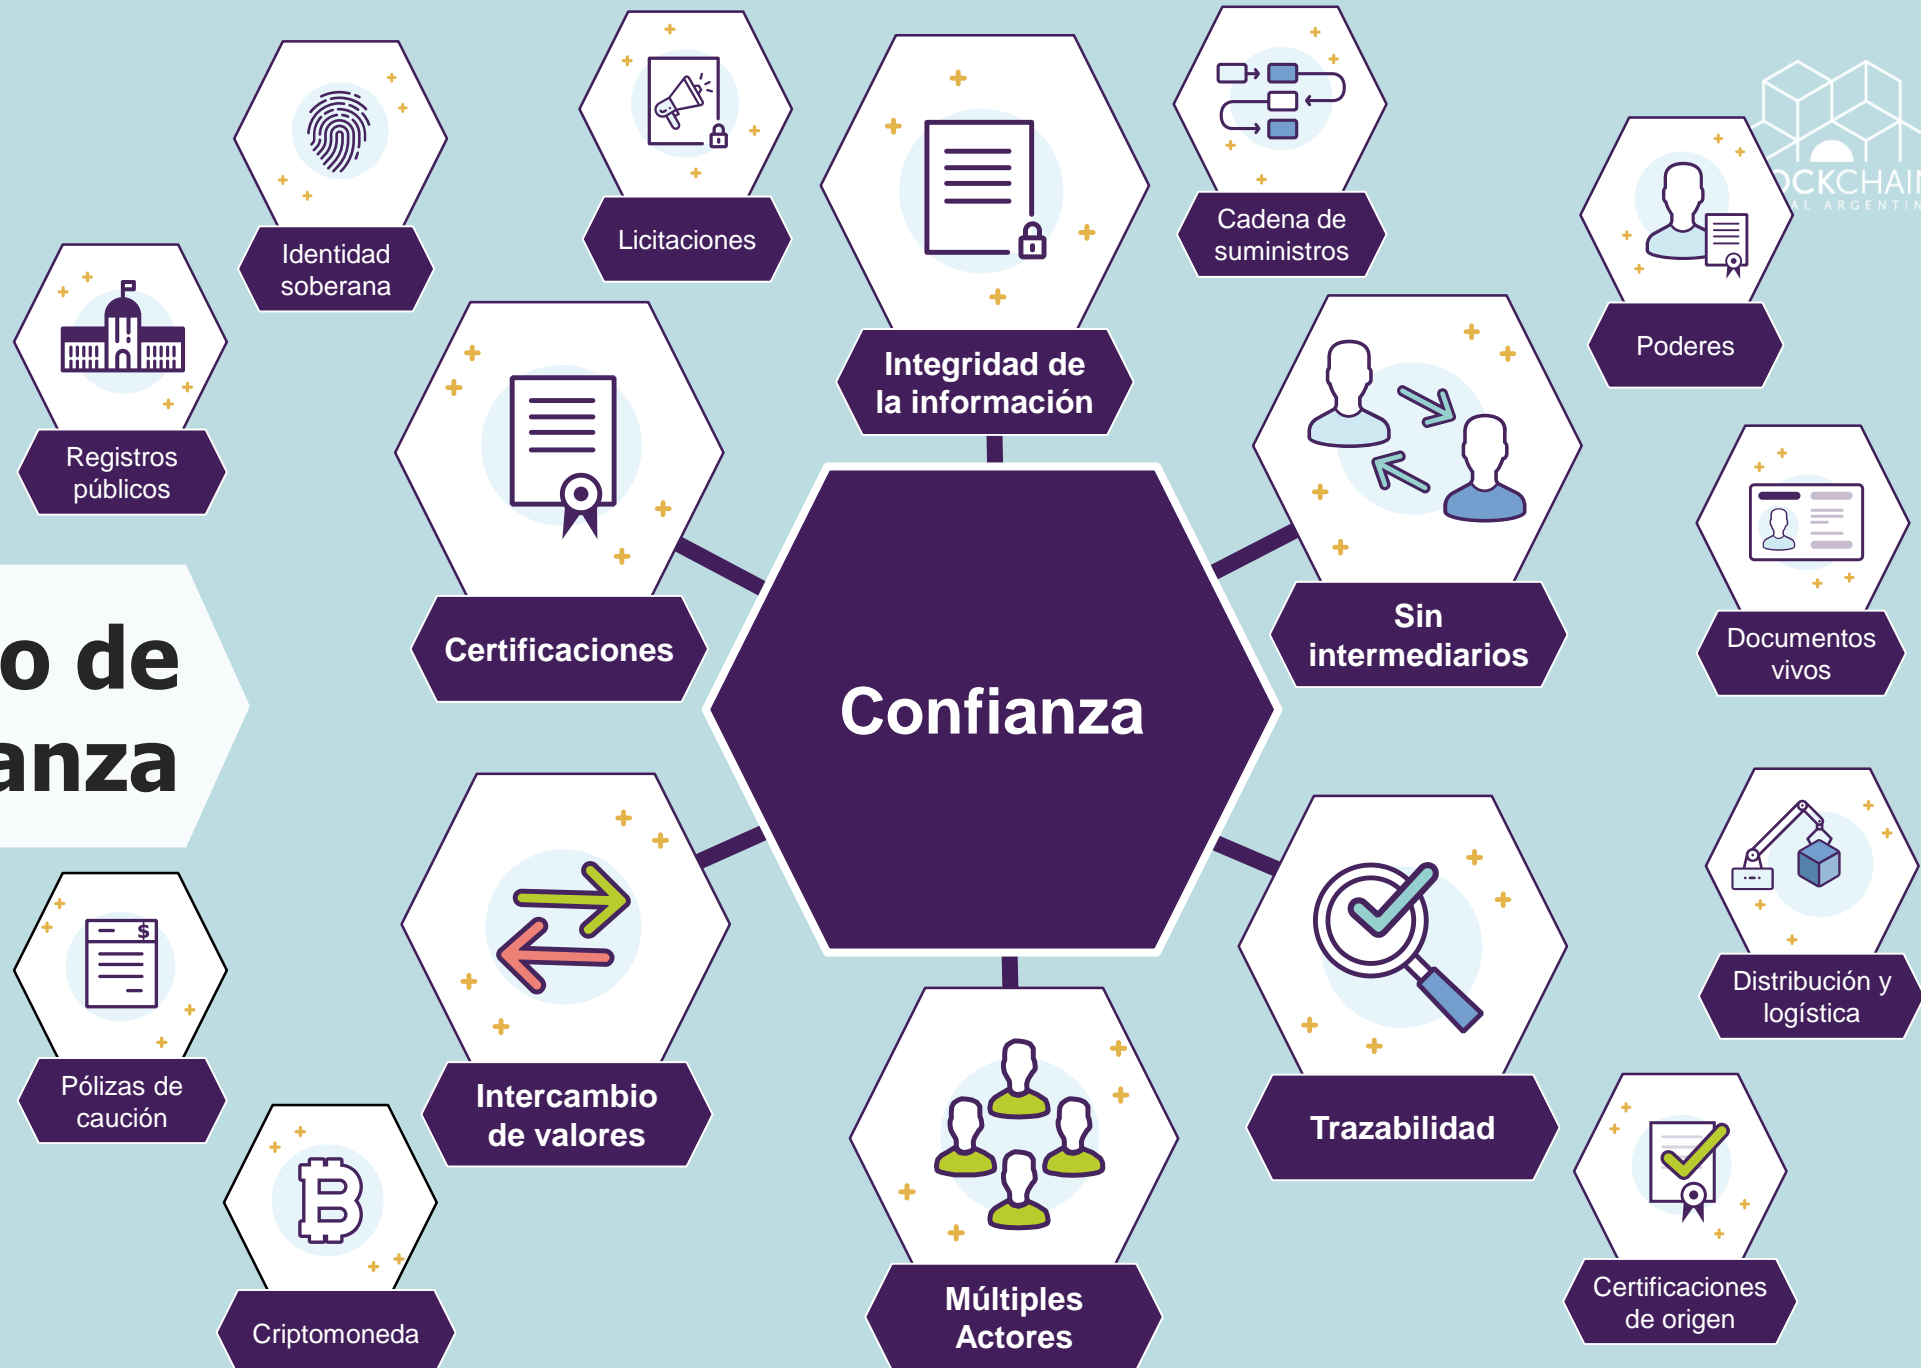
Identidad soberana

Licitaciones

Integridad de la información

Cadena de suministros

OCKCHAI
AL ARGENTIN

Poderes

Registros públicos

Certificaciones

Sin intermediarios

Documentos vivos

o de
anza

Confianza

Pólizas de caución

Intercambio de valores

Trazabilidad

Distribución y logística

Criptomoneda

Múltiples Actores

Certificaciones de origen